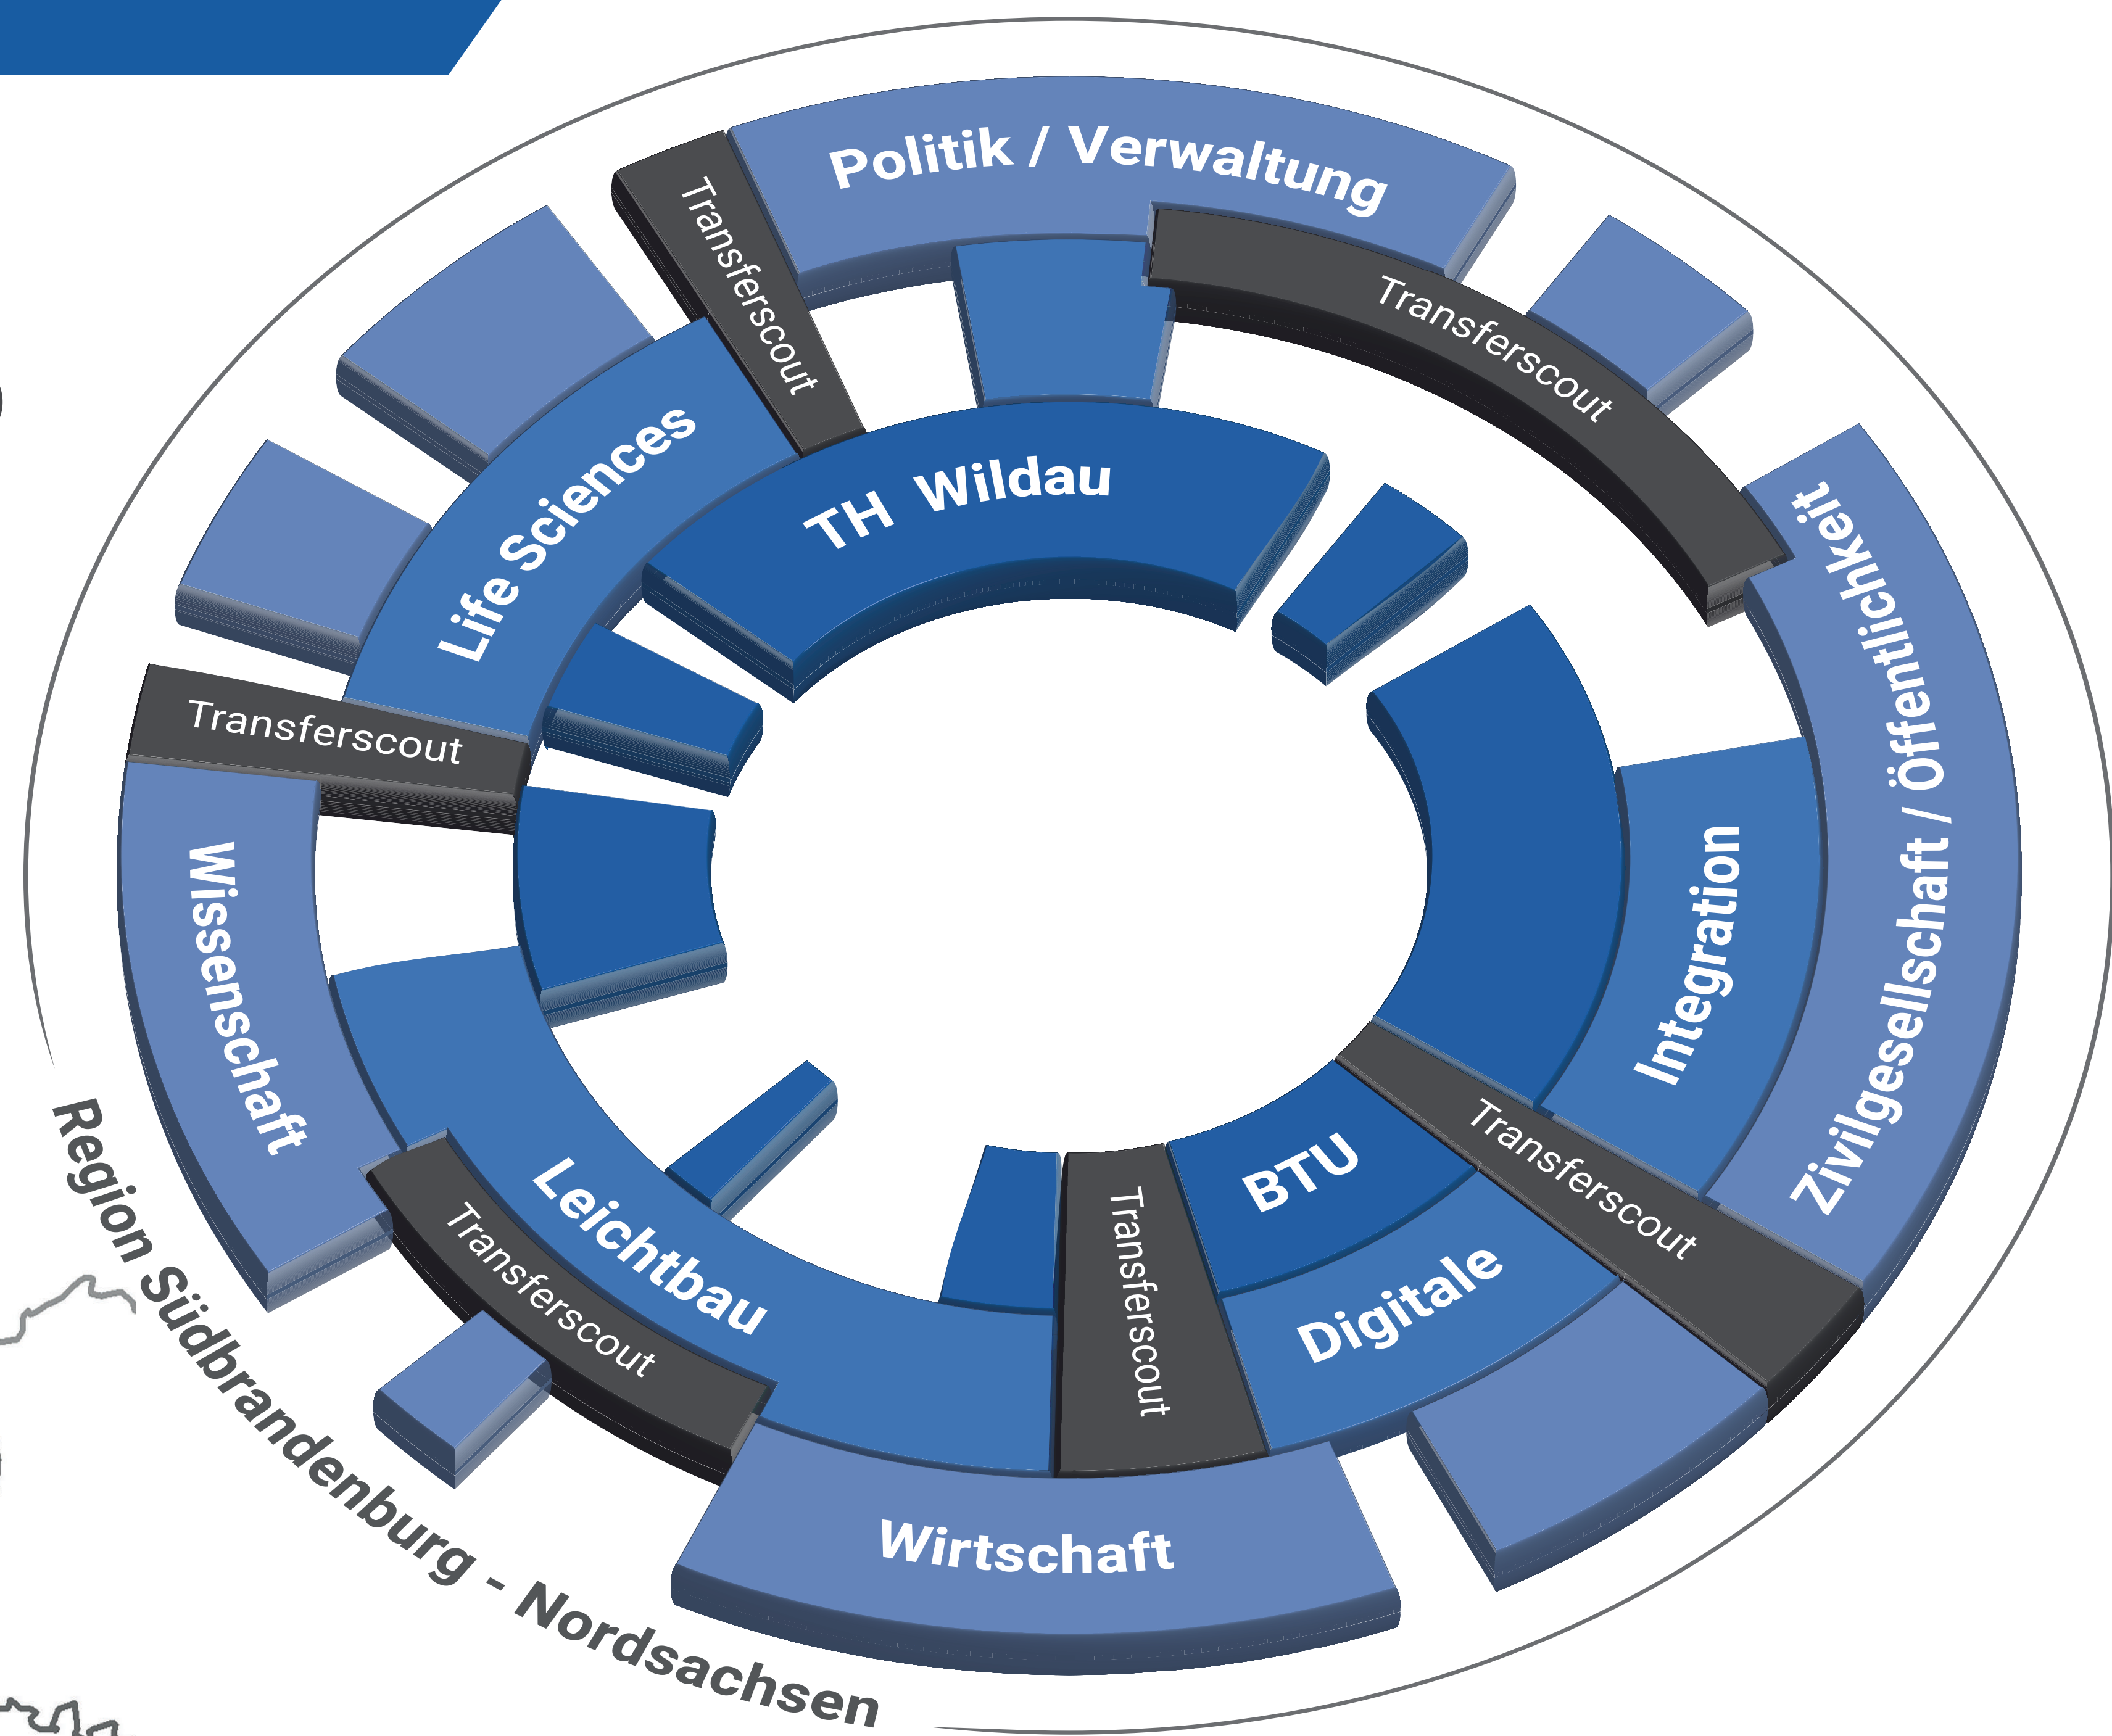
Politik / Verwaltung

Transferscout

Transferscout

Life Sciences

TH Wildau

Zivilgesellschaft / Öffentlichkeit

Transferscout

Integration

Wissenschaft

Leichtbau

Transferscout

Transferscout

BTU

Transferscout

Digitale

Wirtschaft

Region Südbrandenburg - Nordsachsen